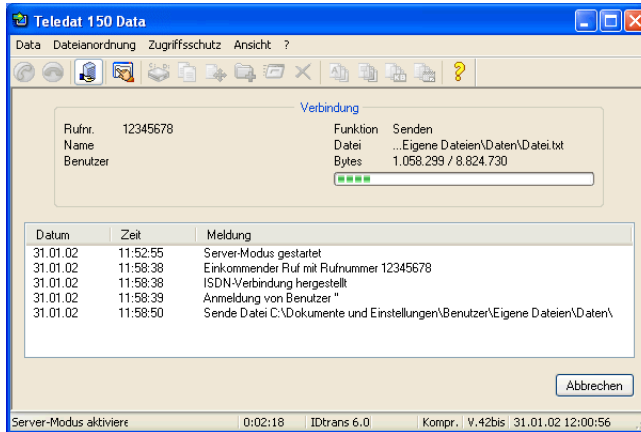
Teledat 150 Data

Data Dateianordnung Zugriffsschutz Ansicht ?

Verbindung

Rufnr. 12345678
Name
Benutzer

Funktion Senden
Datei ...Eigene Dateien\Daten\Datei.txt
Bytes 1.058.299 / 8.824.730

| Datum | Zeit | Meldung |
|---|---|---|
| 31.01.02 | 11:52:55 | Server-Modus gestartet |
| 31.01.02 | 11:58:38 | Einkommender Ruf mit Rufnummer 12345678 |
| 31.01.02 | 11:58:38 | ISDN-Verbindung hergestellt |
| 31.01.02 | 11:58:39 | Anmeldung von Benutzer '' |
| 31.01.02 | 11:58:50 | Sende Datei C:\Dokumente und Einstellungen\Benutzer\Eigene Dateien\Daten\ |

Abbrechen

Server-Modus aktiviere 0:02:18 IDtrans 6.0 Kompr. V.42bis 31.01.02 12:00:56